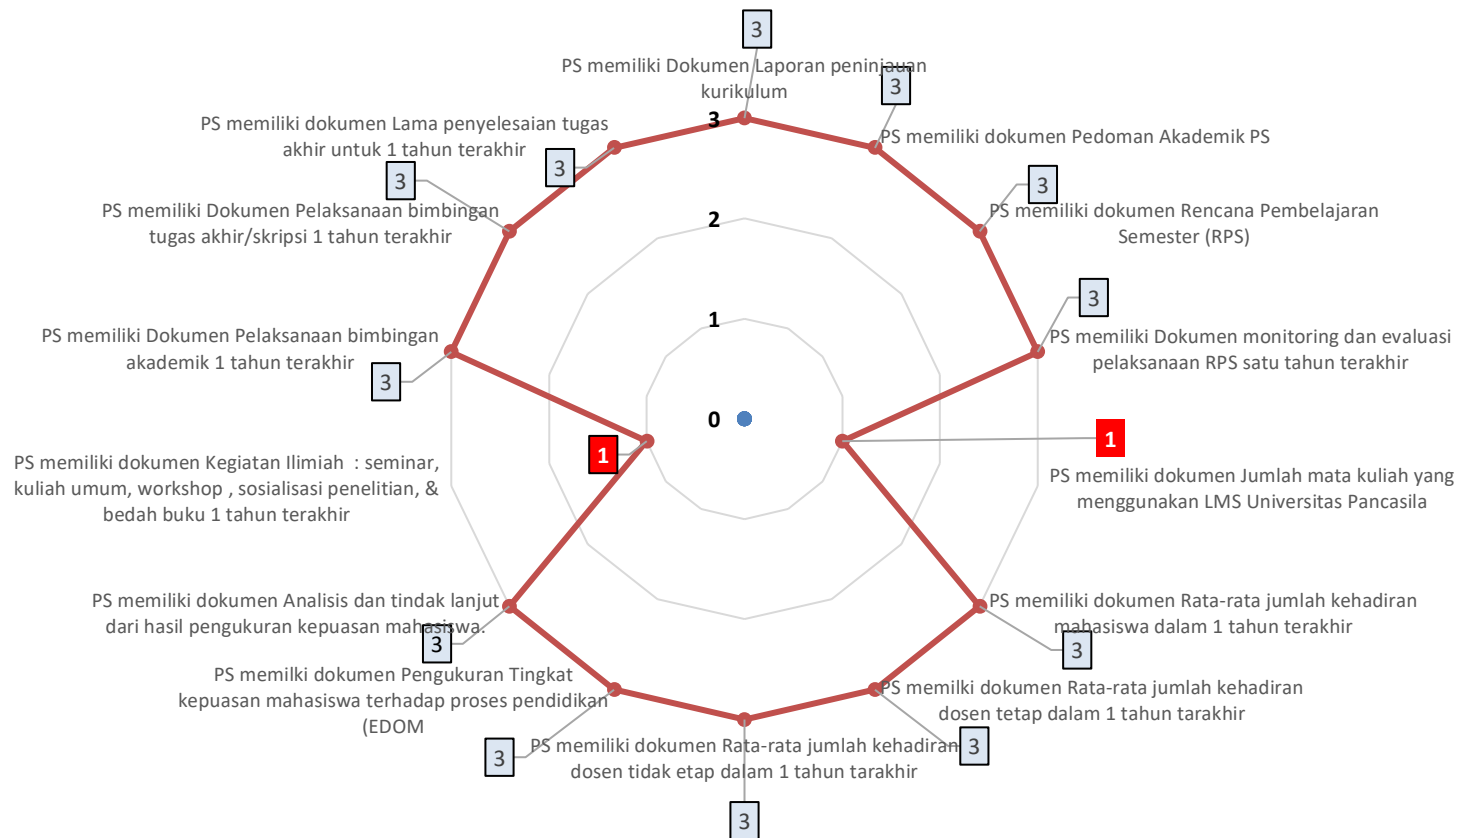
3

PS memiliki Dokumen Laporan peninjauan kurikulum

3

3

PS memiliki dokumen Pedoman Akademik PS

PS memiliki dokumen Lama penyelesaian tugas akhir untuk 1 tahun terakhir

3

3

3

PS memiliki Dokumen Pelaksanaan bimbingan tugas akhir/skripsi 1 tahun terakhir

PS memiliki dokumen Rencana Pembelajaran Semester (RPS)

2

3

PS memiliki Dokumen monitoring dan evaluasi pelaksanaan RPS satu tahun terakhir

PS memiliki Dokumen Pelaksanaan bimbingan akademik 1 tahun terakhir

1

3

0

1

1

PS memiliki dokumen Jumlah mata kuliah yang menggunakan LMS Universitas Pancasila

PS memiliki dokumen Kegiatan Ilimiah : seminar, kuliah umum, workshop , sosialisasi penelitian, & bedah buku 1 tahun terakhir

PS memiliki dokumen Analisis dan tindak lanjut dari hasil pengukuran kepuasan mahasiswa.

PS memiliki dokumen Rata-rata jumlah kehadiran mahasiswa dalam 1 tahun terakhir

3

3

PS memilki dokumen Pengukuran Tingkat kepuasan mahasiswa terhadap proses pendidikan (EDOM

PS memilki dokumen Rata-rata jumlah kehadiran dosen tetap dalam 1 tahun tarakhir

3

3

PS memiliki dokumen Rata-rata jumlah kehadiran dosen tidak etap dalam 1 tahun tarakhir

3